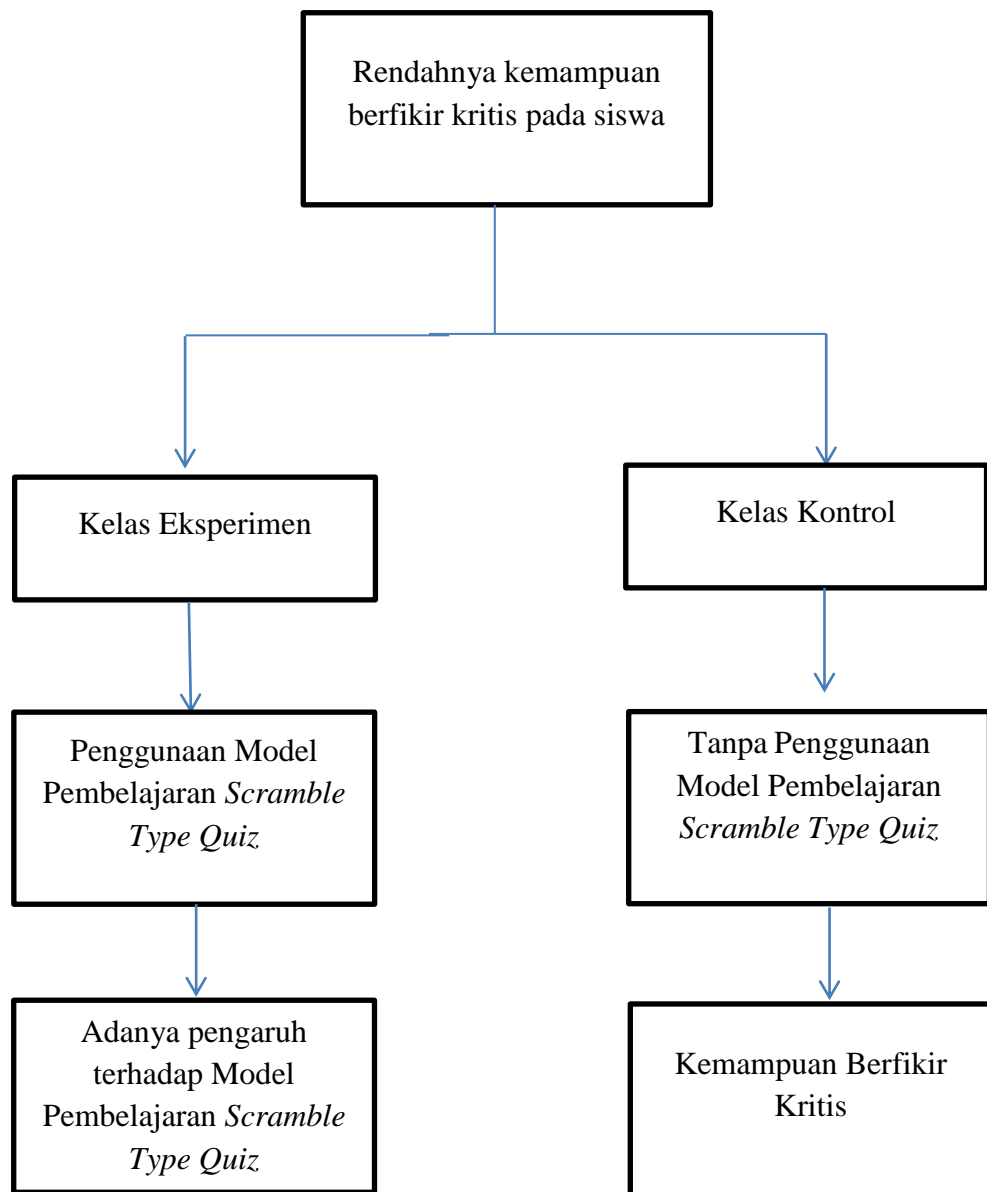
Rendahnya kemampuan berfikir kritis pada siswa

Kelas Eksperimen

Kelas Kontrol

Penggunaan Model Pembelajaran *Scramble Type Quiz*

Tanpa Penggunaan Model Pembelajaran *Scramble Type Quiz*

Adanya pengaruh terhadap Model Pembelajaran *Scramble Type Quiz*

Kemampuan Berfikir Kritis